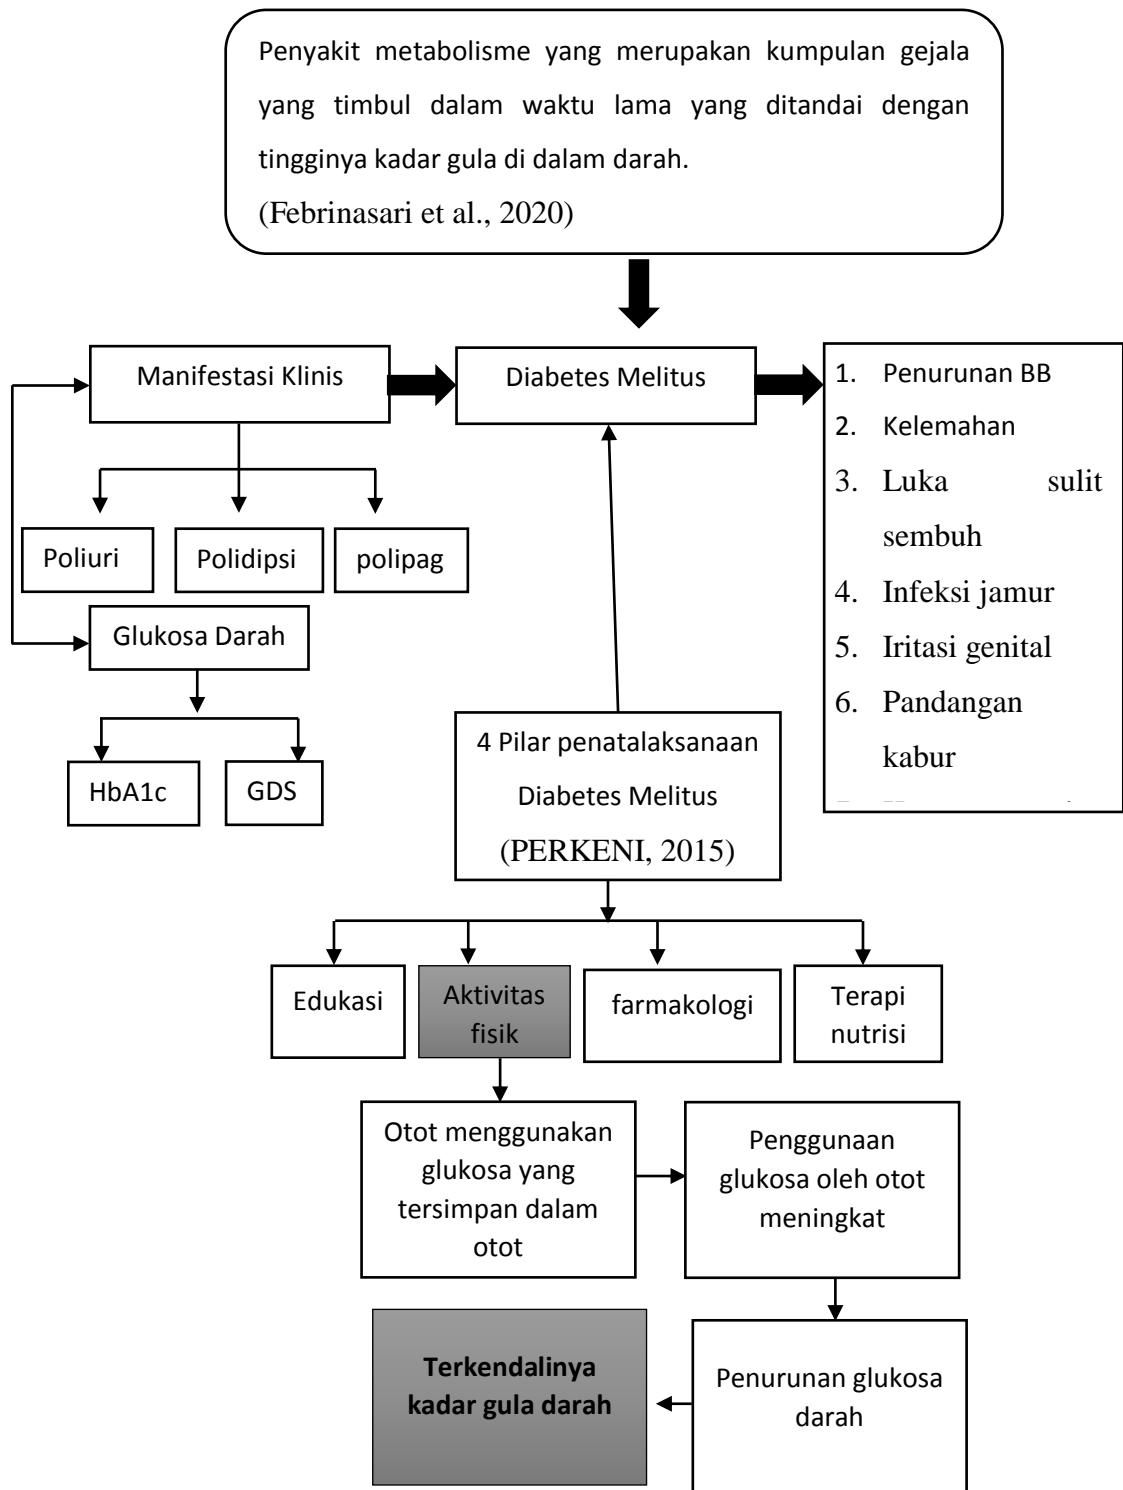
Penyakit metabolisme yang merupakan kumpulan gejala yang timbul dalam waktu lama yang ditandai dengan tingginya kadar gula di dalam darah.
(Febrinasari et al., 2020)

Manifestasi Klinis

Diabetes Melitus

1. Penurunan BB
2. Kelemahan
3. Luka sulit sembuh
4. Infeksi jamur
5. Iritasi genital
6. Pandangan kabur
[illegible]

Poliuri

Polidipsi

polipag

Glukosa Darah

HbA1c

GDS

4 Pilar penatalaksanaan Diabetes Melitus
(PERKENI, 2015)

Edukasi

Aktivitas fisik

farmakologi

Terapi nutrisi

Otot menggunakan glukosa yang tersimpan dalam otot

Penggunaan glukosa oleh otot meningkat

Terkendalinya kadar gula darah

Penurunan glukosa darah